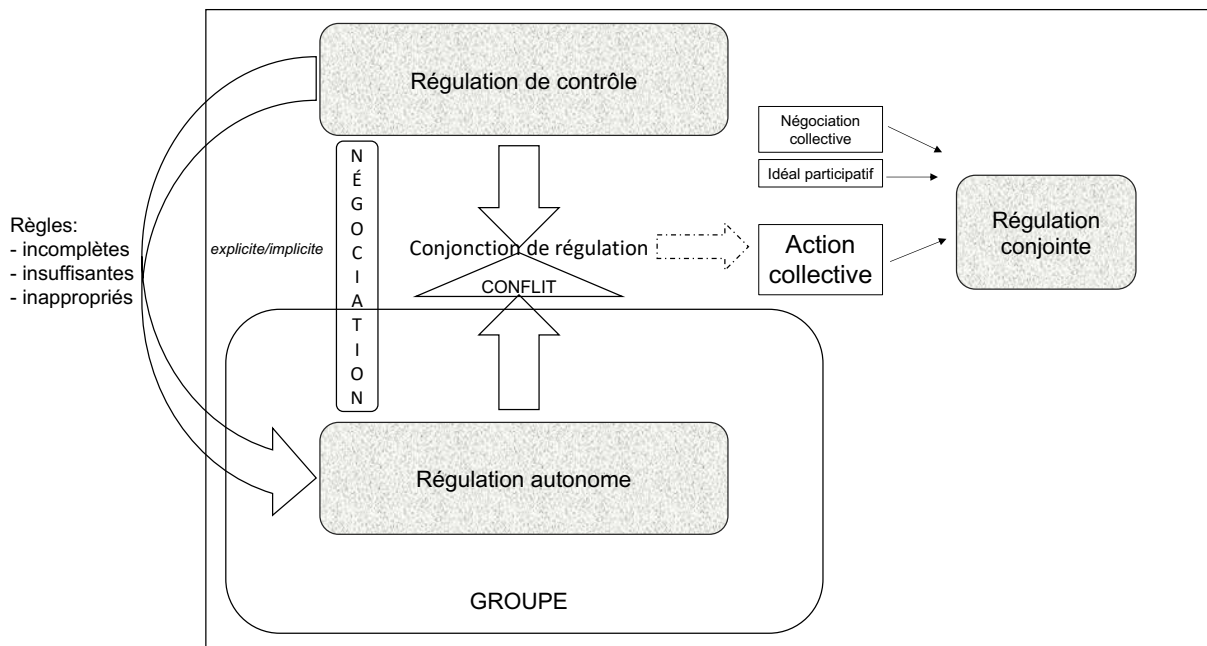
Régulation de contrôle

Négociation collective

Idéal participatif

Règles:
- incomplètes
- insuffisantes
- inappropriés

NÉGOCIATION

explicite/implicite

Conjonction de régulation

CONFLIT

Action collective

Régulation conjointe

Régulation autonome

GROUPE